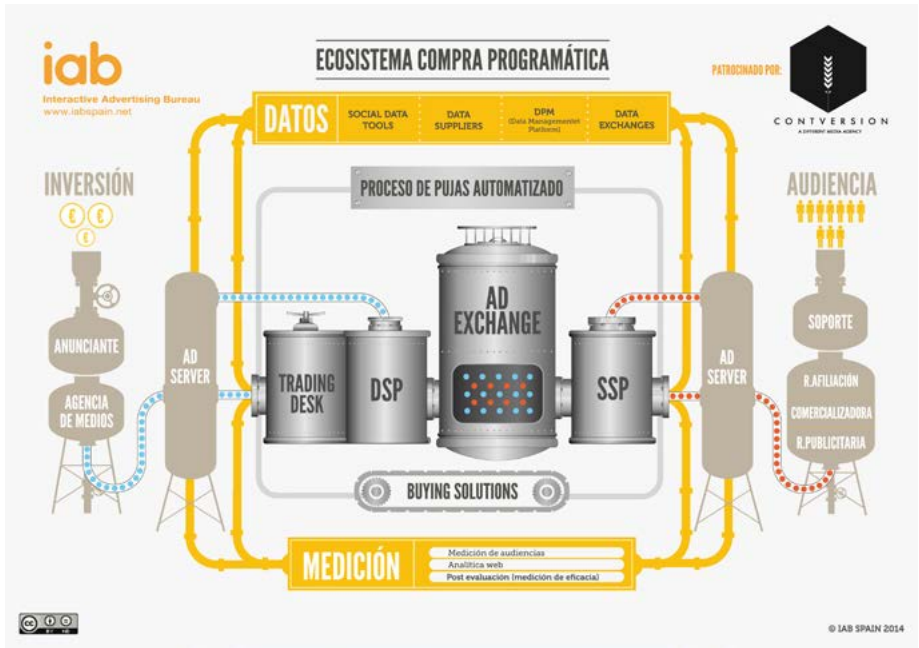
iab
Interactive Advertising Bureau
www.iabspain.net

ECOSISTEMA COMPRA PROGRAMÁTICA

PATROCINADO POR:
CONTVERSION
A DIFFERENT MEDIA AGENCY

DATOS
SOCIAL DATA TOOLS
DATA SUPPLIERS
DPM (Data Management Platform)
DATA EXCHANGES

INVERSIÓN
€ € €

AUDIENCIA

PROCESO DE PUJAS AUTOMATIZADO

ANUNCIANTE
AGENCIA DE MEDIOS

AD SERVER

TRADING DESK
DSP
AD EXCHANGE
SSP

AD SERVER

SOPORTE
R.AFILIACIÓN
COMERCIALIZADORA
R.PUBLICITARIA

BUYING SOLUTIONS

MEDICIÓN
Medición de audiencias
Analítica web
Post evaluación (medición de eficacia)

© IAB SPAIN 2014